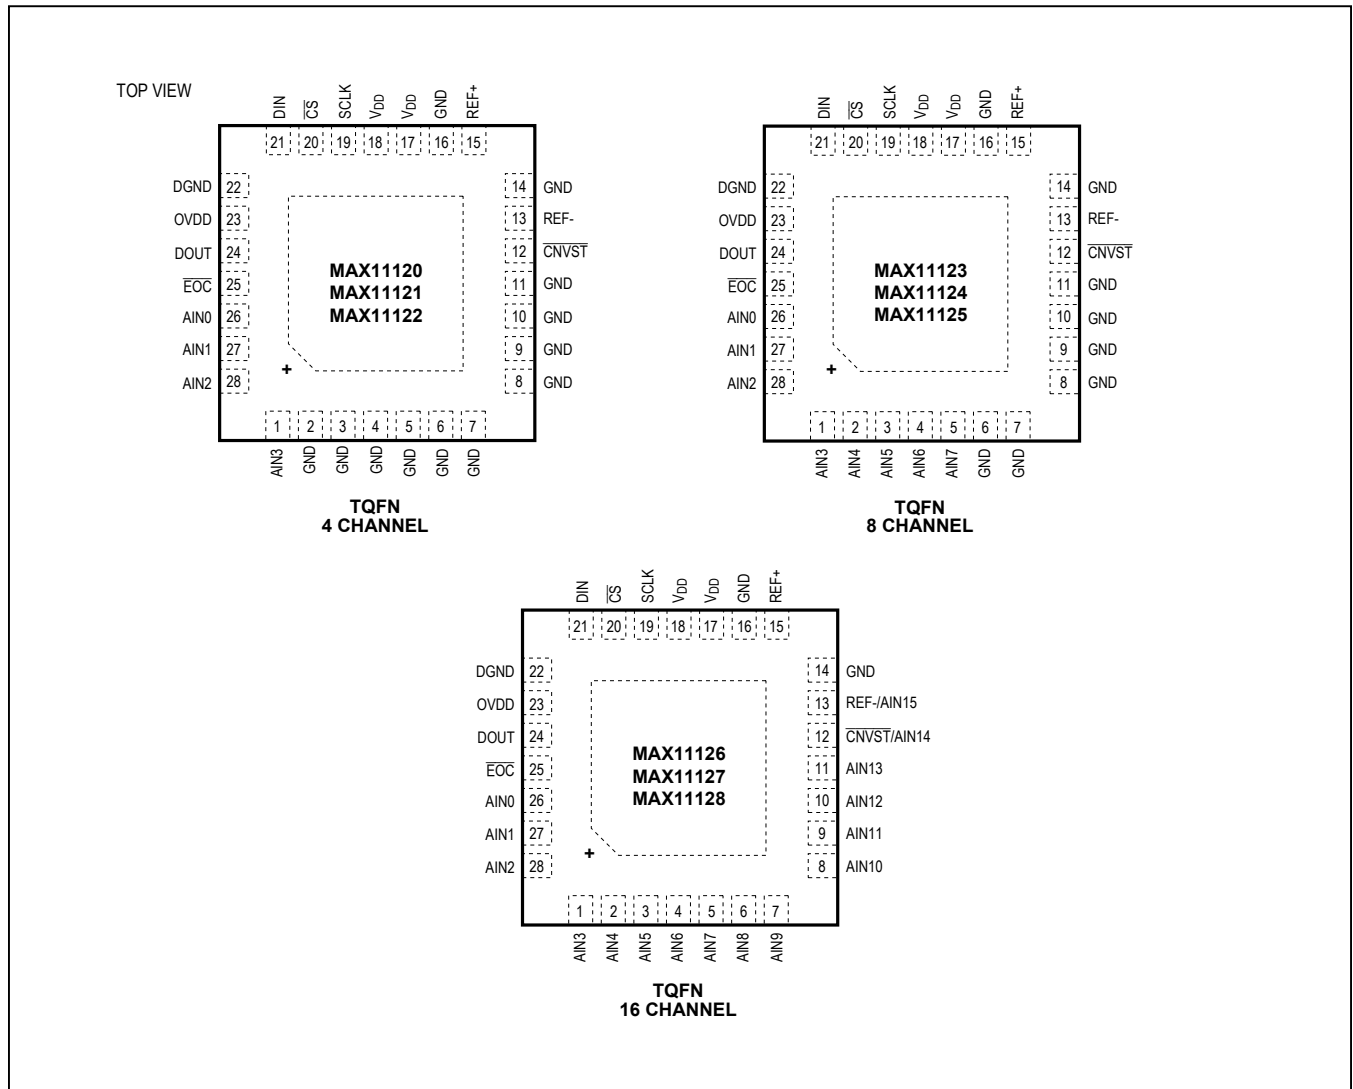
TOP VIEW

DIN CS SCLK $V_{DD}$ $V_{DD}$ GND REF+
21 20 19 18 17 16 15

DGND 22
OVDD 23
DOUT 24
$\overline{EOC}$ 25
AIN0 26
AIN1 27
AIN2 28

14 GND
13 REF-
12 $\overline{CNVST}$
11 GND
10 GND
9 GND
8 GND

MAX11120
MAX11121
MAX11122

+

1 2 3 4 5 6 7
AIN3 GND GND GND GND GND GND

TQFN
4 CHANNEL

DIN CS SCLK $V_{DD}$ $V_{DD}$ GND REF+
21 20 19 18 17 16 15

DGND 22
OVDD 23
DOUT 24
$\overline{EOC}$ 25
AIN0 26
AIN1 27
AIN2 28

14 GND
13 REF-
12 $\overline{CNVST}$
11 GND
10 GND
9 GND
8 GND

MAX11123
MAX11124
MAX11125

+

1 2 3 4 5 6 7
AIN3 AIN4 AIN5 AIN6 AIN7 GND GND

TQFN
8 CHANNEL

DIN CS SCLK $V_{DD}$ $V_{DD}$ GND REF+
21 20 19 18 17 16 15

DGND 22
OVDD 23
DOUT 24
$\overline{EOC}$ 25
AIN0 26
AIN1 27
AIN2 28

14 GND
13 REF-/AIN15
12 $\overline{CNVST}$/AIN14
11 AIN13
10 AIN12
9 AIN11
8 AIN10

MAX11126
MAX11127
MAX11128

+

1 2 3 4 5 6 7
AIN3 AIN4 AIN5 AIN6 AIN7 AIN8 AIN9

TQFN
16 CHANNEL